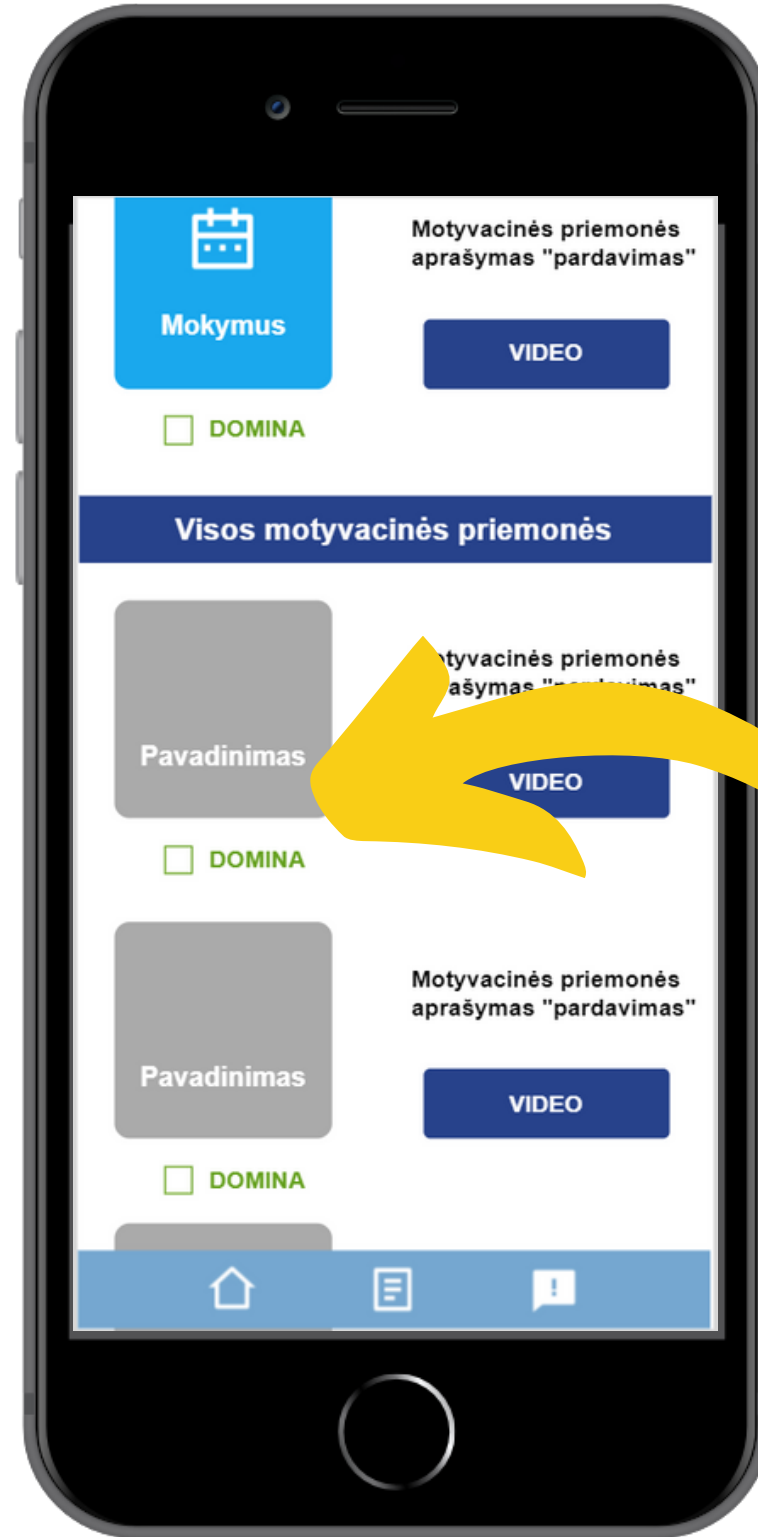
Mokymus

Motyvacinės priemonės aprašymas "pardavimas"

VIDEO

DOMINA

Visos motyvacinės priemonės

Pavadinimas

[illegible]otyvacinės priemonės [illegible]rašymas "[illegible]"

VIDEO

DOMINA

Pavadinimas

Motyvacinės priemonės aprašymas "pardavimas"

VIDEO

DOMINA